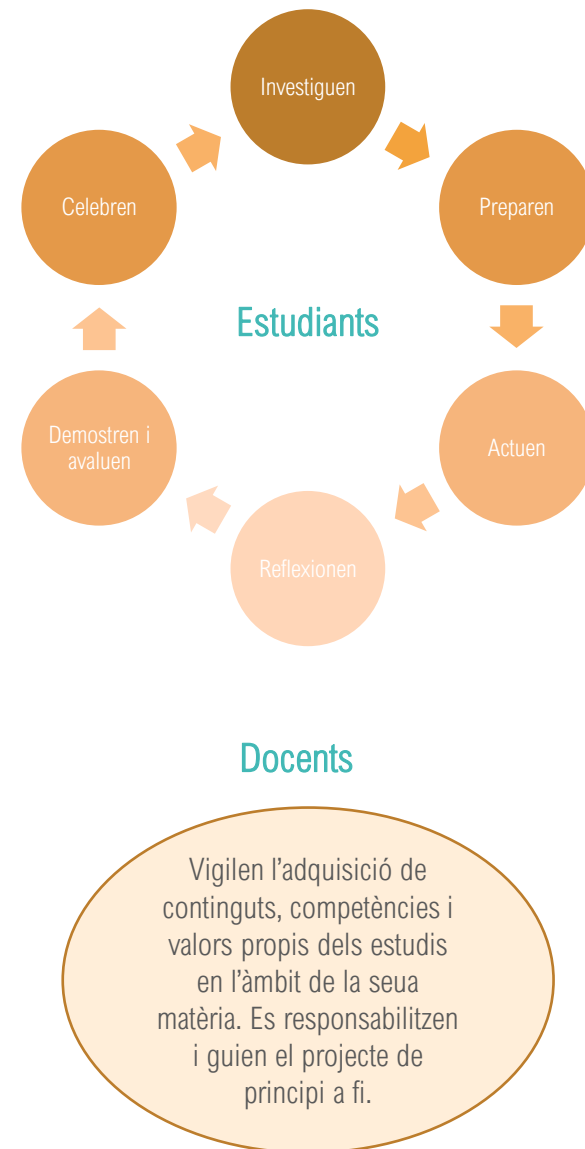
Investiguen

Preparen

Actuen

Reflexionen

Demostren i avaluen

Celebren

Estudiants

Docents

Vigilen l'adquisició de continguts, competències i valors propis dels estudis en l'àmbit de la seua matèria. Es responsabilitzen i guien el projecte de principi a fi.